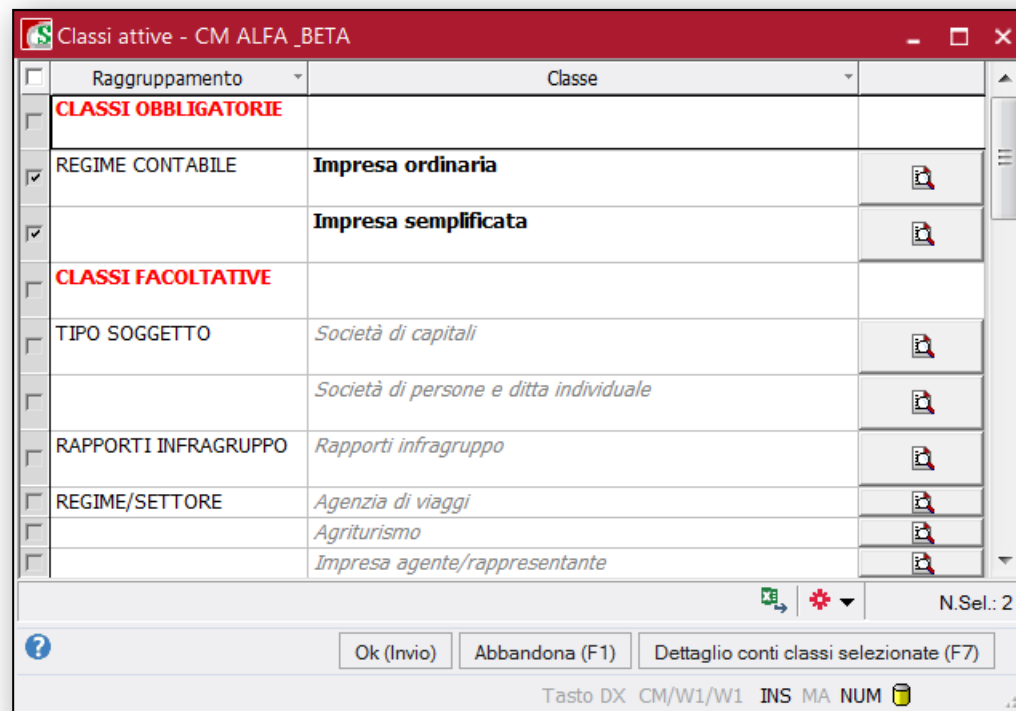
Classi attive - CM ALFA _BETA

| | Raggruppamento | Classe | |
|---|---|---|---|
| | CLASSI OBBLIGATORIE | | |
| | REGIME CONTABILE | Impresa ordinaria | |
| | | Impresa semplificata | |
| | CLASSI FACOLTATIVE | | |
| | TIPO SOGGETTO | Società di capitali | |
| | | Società di persone e ditta individuale | |
| | RAPPORTI INFRAGRUPPO | Rapporti infragruppo | |
| | REGIME/SETTORE | Agenzia di viaggi | |
| | | Agriturismo | |
| | | Impresa agente/rappresentante | |

N.Sel.: 2

Ok (Invio) Abbandona (F1) Dettaglio conti classi selezionate (F7)

Tasto DX CM/W1/W1 INS MA NUM